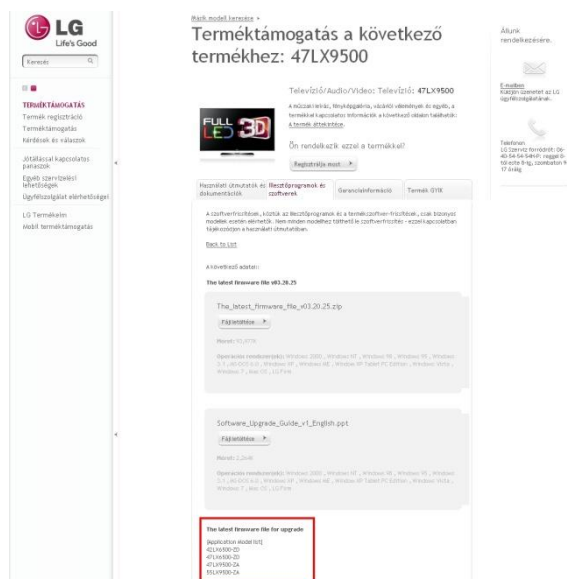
LG
Life's Good

Keresés

TERMÉKTÁMOGATÁS
Termék regisztráció
Terméktámogatás
Kérdések és válaszok

Jótállással kapcsolatos panaszok
Egyéb szervizelési lehetőségek
Ügyfélszolgálat elérhetőségei

LG Termékeim
Mobil terméktámogatás

Másik modell keresése ›

Terméktámogatás a következő termékhez: 47LX9500

Televízió/Audio/Video: Televízió: 47LX9500

A műszaki leírás, fényképgaléria, vásárlói vélemények és egyéb, a termékkel kapcsolatos információk a következő oldalon találhatók: A termék áttekintése.

FULL LED 3D

Ön rendelkezik ezzel a termékkel?

Regisztrálja most ›

Használati útmutatók és dokumentációk | Illesztőprogramok és szoftverek | Garanciainformáció | Termék GYIK

A szoftverfrissítések, köztük az illesztőprogramok és a termékszoftver-frissítések, csak bizonyos modellek esetén elérhetők. Nem minden modellhez tölthető le szoftverfrissítés - ezzel kapcsolatban tájékozódjon a használati útmutatóban.

Back to List

A következő adatok:

The latest firmware file v03.20.25

The_latest_firmware_file_v03.20.25.zip

Fájlletöltése ›

Méret: 93,97M

Operációs rendszer(ek): Windows 2000 , Windows NT , Windows 98 , Windows 95 , Windows 3.1 , MS-DOS 6.0 , Windows XP , Windows ME , Windows XP Tablet PC Edition , Windows Vista , Windows 7 , Mac OS , LG Firm

Software_Upgrade_Guide_v1_English.ppt

Fájlletöltése ›

Méret: 1,26M

Operációs rendszer(ek): Windows 2000 , Windows NT , Windows 98 , Windows 95 , Windows 3.1 , MS-DOS 6.0 , Windows XP , Windows ME , Windows XP Tablet PC Edition , Windows Vista , Windows 7 , Mac OS , LG Firm

The latest firmware file for upgrade

[Application model list]
42LX6500-ZD
47LX6500-ZD
47LX9500-ZA
55LX9500-ZA

Állunk rendelkezésére.

E-mailben
Küldjön üzenetet az LG ügyfélszolgálatának.

Telefonon
LG Szerviz forródrót: 06-40-54-54-54Hét: reggel 8-tól este 8-ig, szombaton 9-17 óráig